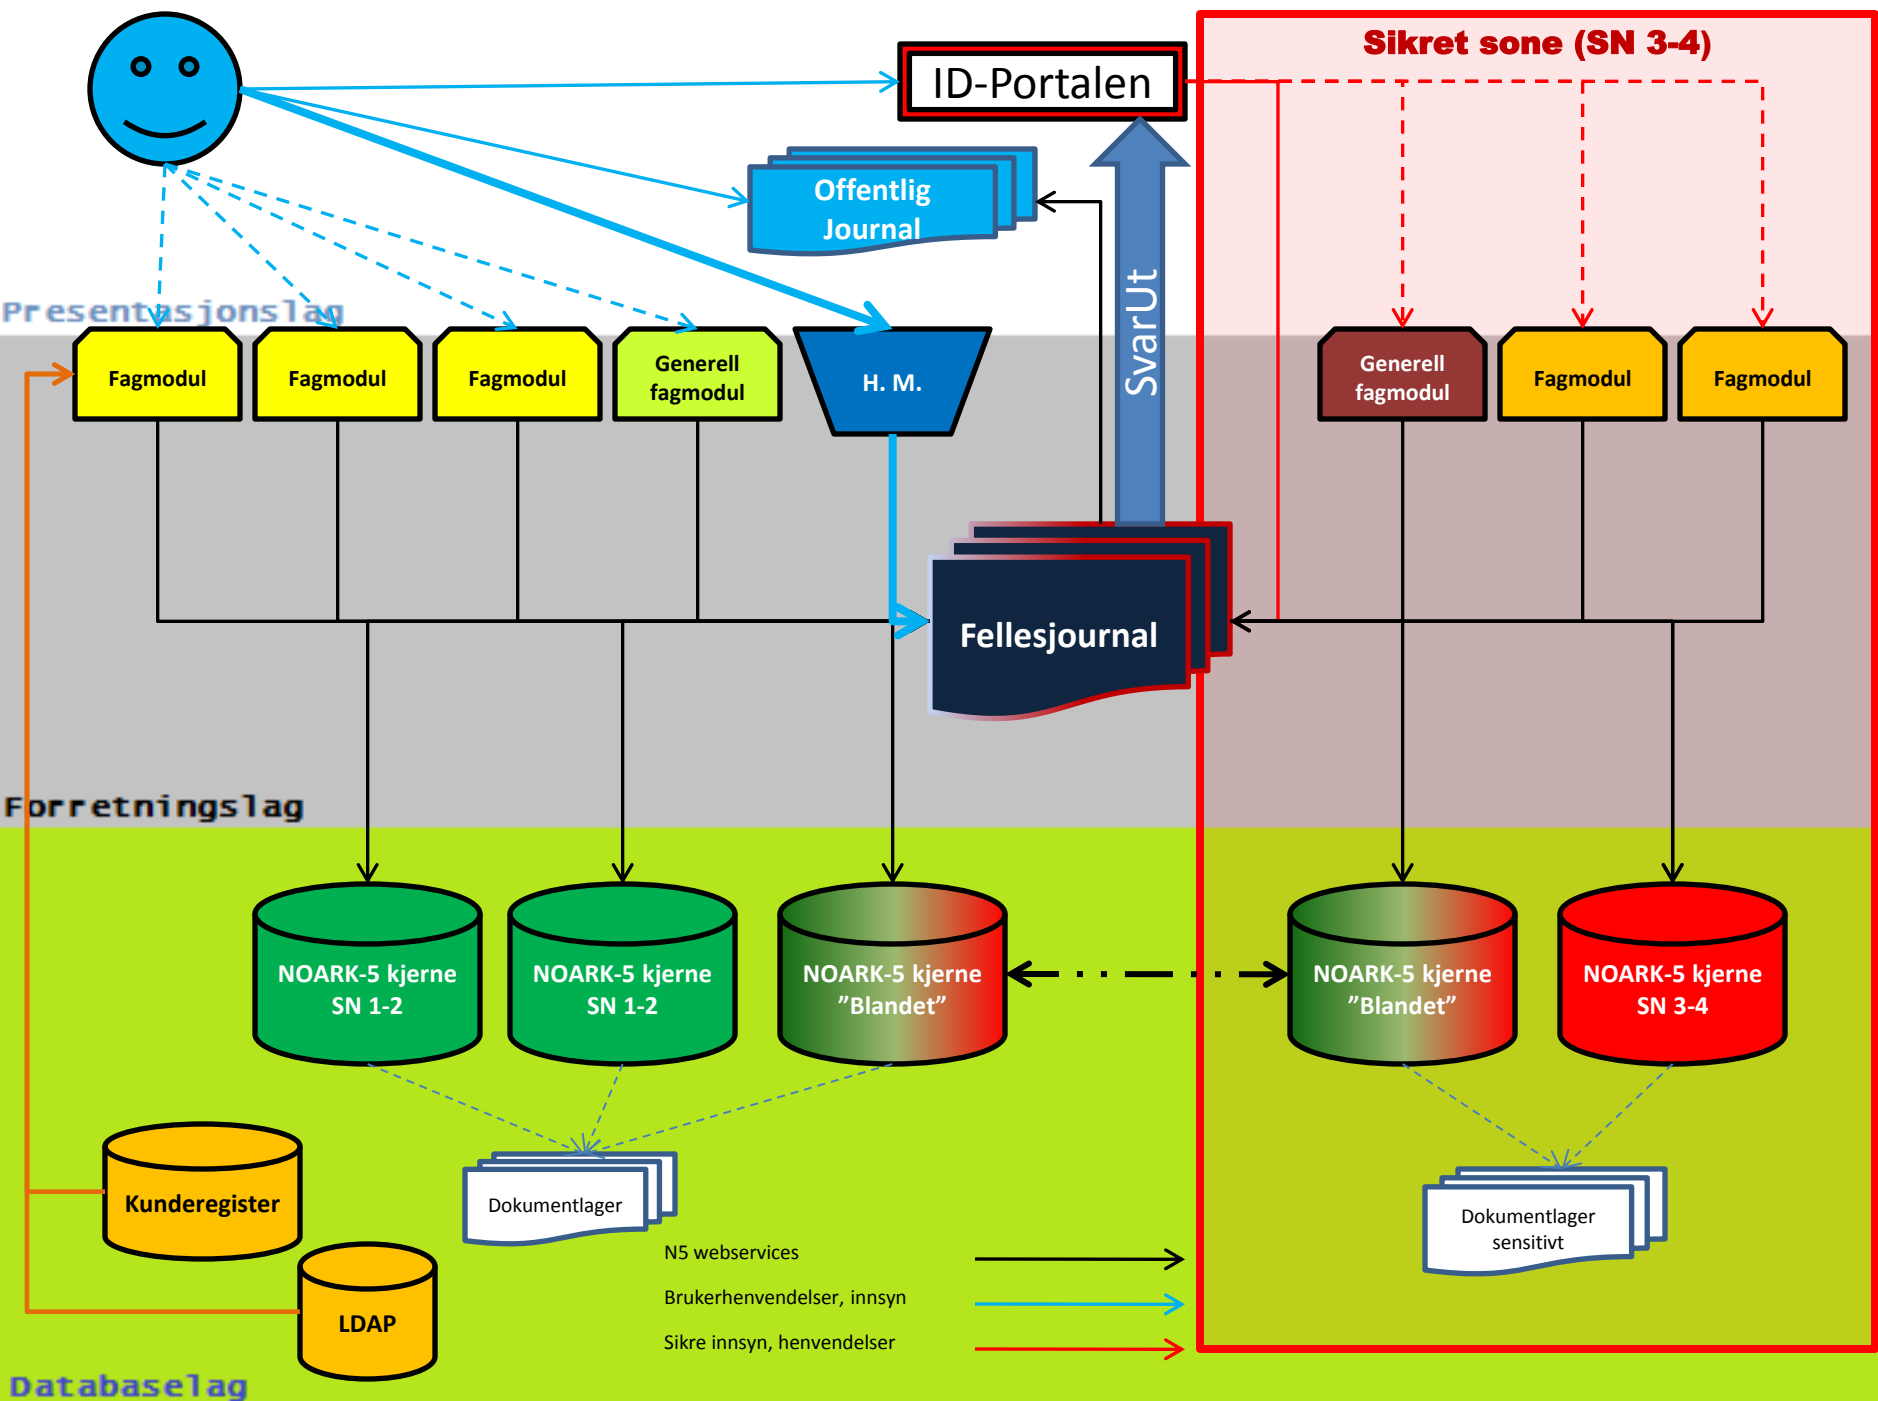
Sikret sone (SN 3-4)

ID-Portalen

Offentlig Journal

SvarUt

Presentasjonslag

Fagmodul

Fagmodul

Fagmodul

Generell fagmodul

H. M.

Generell fagmodul

Fagmodul

Fagmodul

Fellesjournal

Forretningslag

NOARK-5 kjerne SN 1-2

NOARK-5 kjerne SN 1-2

NOARK-5 kjerne "Blandet"

NOARK-5 kjerne "Blandet"

NOARK-5 kjerne SN 3-4

Kunderegister

Dokumentlager

Dokumentlager sensitivt

LDAP

N5 webservices

Brukerhenvendelser, innsyn

Sikre innsyn, henvendelser

Databaselag